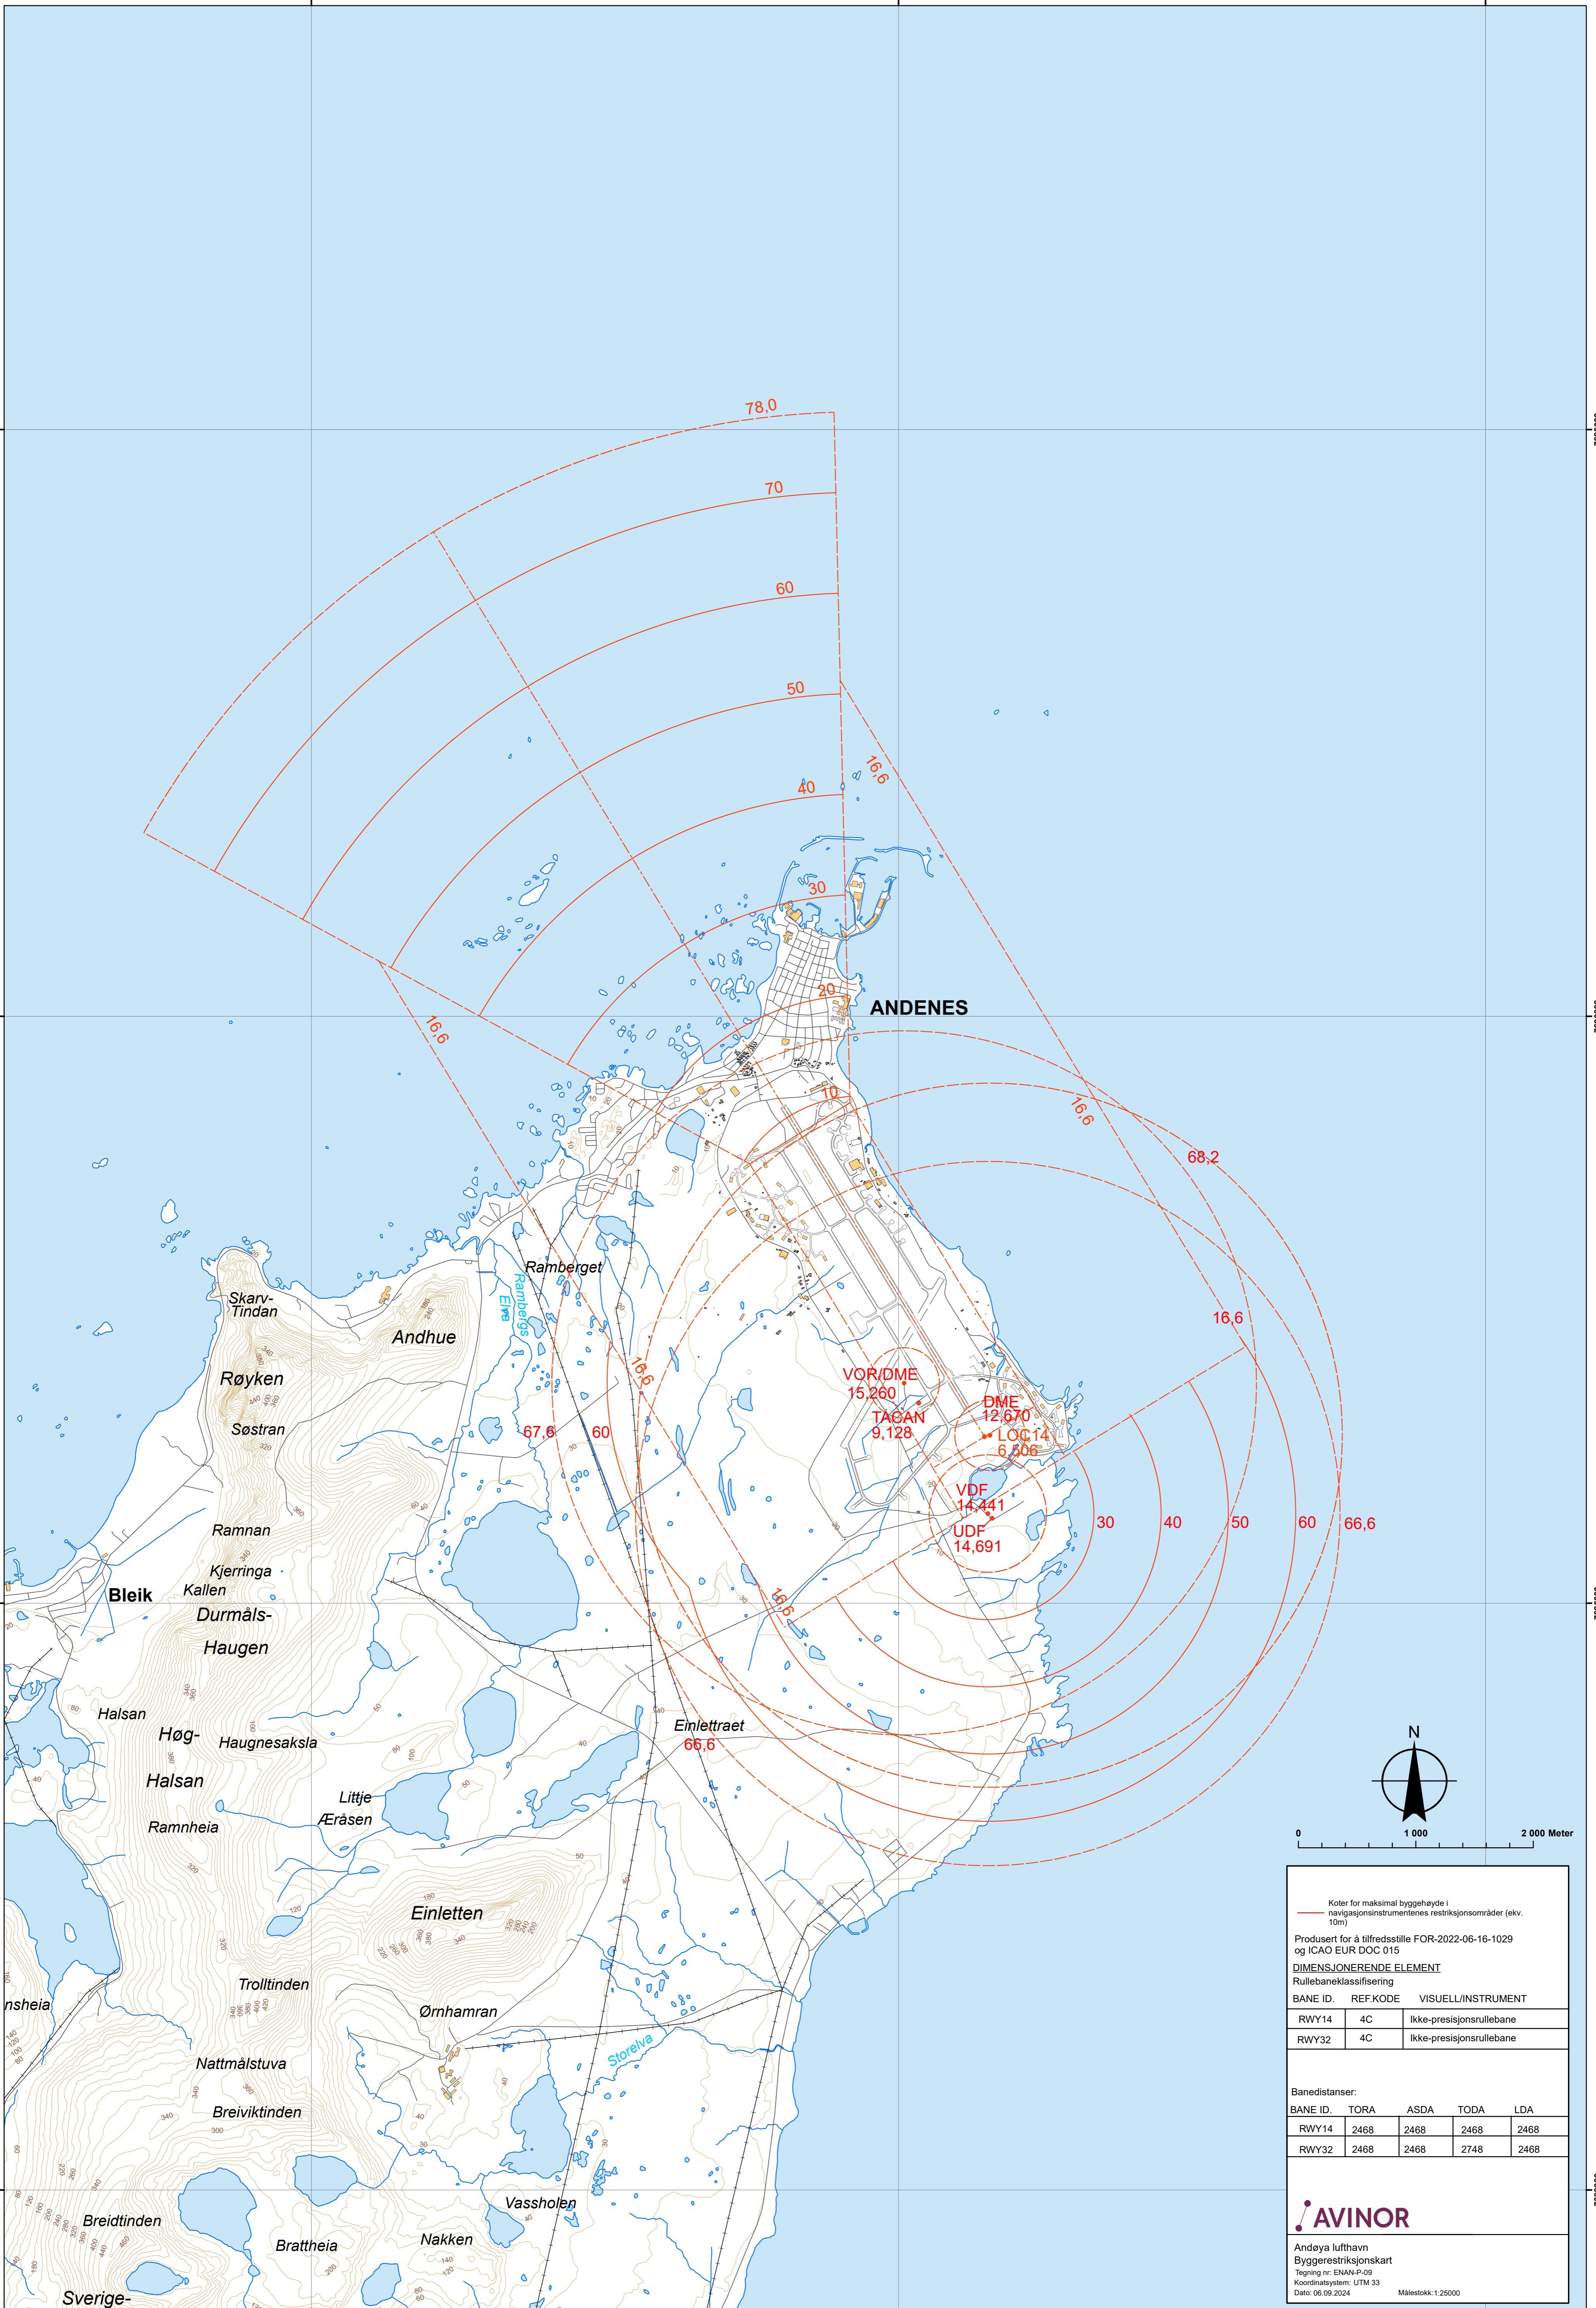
78,0
70
60
50
40
30
20
10
16,6
16,6
16,6
16,6
16,6
16,6
ANDENES
68,2
Ramberget
Rambergs Elva
Skarv-Tindan
Andhue
Røyken
Søstran
VOR/DME
15,260
TACAN
9,128
DME
12,670
LOC14
6,506
VDF
14,441
UDF
14,691
67,6
60
30
40
50
60
66,6
Ramnan
Kjerringa
Kallen
Bleik
Durmåls-Haugen
Halsan
Høg-Halsan
Haugnesaksla
Einlettraet
66,6
Littje Æråsen
Ramnheia
Einletten
Trolltinden
Ørnhamran
Storelva
Nattmålstuva
Breiviktinden
Vassholen
Breidtinden
Brattheia
Nakken
Sverige-
nsheia
N
0
1 000
2 000 Meter
Koter for maksimal byggehøyde i navigasjonsinstrumentenes restriksjonsområder (ekv. 10m)
Produsert for å tilfredsstille FOR-2022-06-16-1029 og ICAO EUR DOC 015
DIMENSJONERENDE ELEMENT
Rullebaneklassifisering

| BANE ID. | REF.KODE | VISUELL/INSTRUMENT |
|---|---|---|
| RWY14 | 4C | Ikke-presisjonsrullebane |
| RWY32 | 4C | Ikke-presisjonsrullebane |

Banedistanser:

| BANE ID. | TORA | ASDA | TODA | LDA |
|---|---|---|---|---|
| RWY14 | 2468 | 2468 | 2468 | 2468 |
| RWY32 | 2468 | 2468 | 2748 | 2468 |

AVINOR
Andøya lufthavn
Byggerestriksjonskart
Tegning nr: ENAN-P-09
Koordinatsystem: UTM 33
Dato: 06.09.2024
Målestokk:1:25000